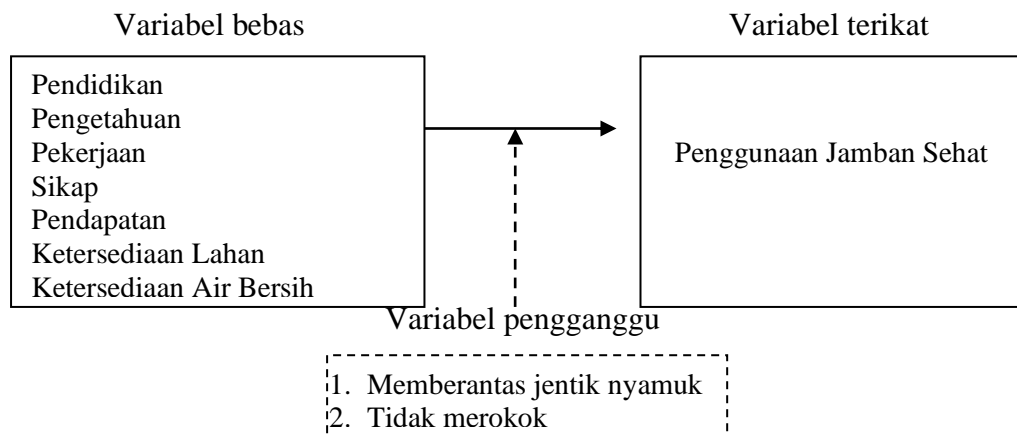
Variabel bebas

Pendidikan
Pengetahuan
Pekerjaan
Sikap
Pendapatan
Ketersediaan Lahan
Ketersediaan Air Bersih

Variabel terikat

Penggunaan Jamban Sehat

Variabel pengganggu

1. Memberantas jentik nyamuk
2. Tidak merokok